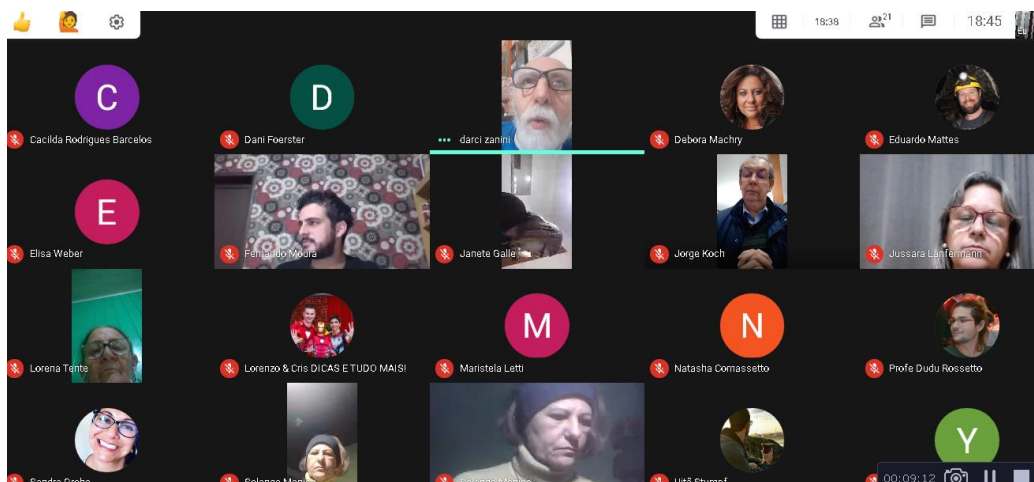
18:38 21 18:45

C
Cacilda Rodrigues Barcelos

D
Dani Foerster

darci zanini

Debora Machry

Eduardo Mattes

E
Elisa Weber

Fernando Moura

Janete Galle

Jorge Koch

Jussara Lanfermann

Lorena Tente

Lorenzo & Cris DICAS E TUDO MAIS!

M
Maristela Letti

N
Natasha Comassetto

Profe Dudu Rossetto

Sandra Grahe

Solange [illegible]

Solange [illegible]

Uitã Sturaaf

Y

00:09:12